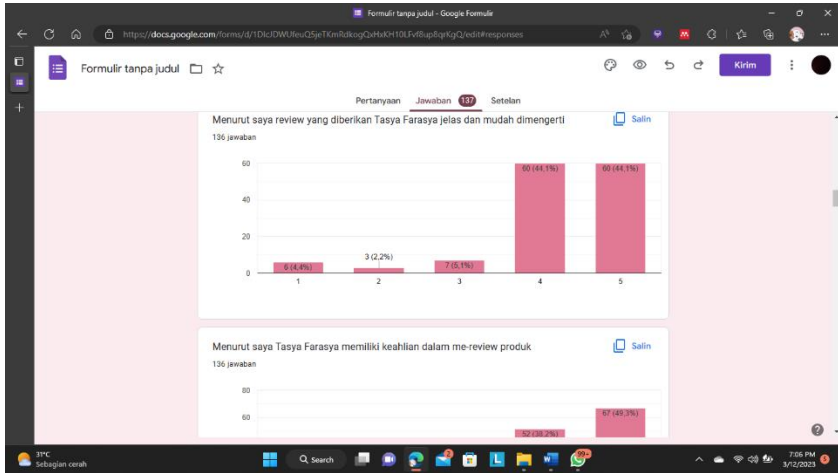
Formulir tanpa judul - Google Formulir

https://docs.google.com/forms/d/1DIcJDWUfeuQ5jeTXmRdkogQxHxKH10LFvf8up8qrKgQ/edit#responses

Formulir tanpa judul

Kirim

Pertanyaan Jawaban 137 Setelan

Menurut saya review yang diberikan Tasya Farasya jelas dan mudah dimengerti

Salin

136 jawaban

60
40
20
0

6 (4,4%)
3 (2,2%)
7 (5,1%)
60 (44,1%)
60 (44,1%)

1 2 3 4 5

Menurut saya Tasya Farasya memiliki keahlian dalam me-review produk

Salin

136 jawaban

80
60

52 (38,2%)
67 (49,3%)

31°C
Sebagian cerah

Search

99+

7:06 PM
3/12/2023